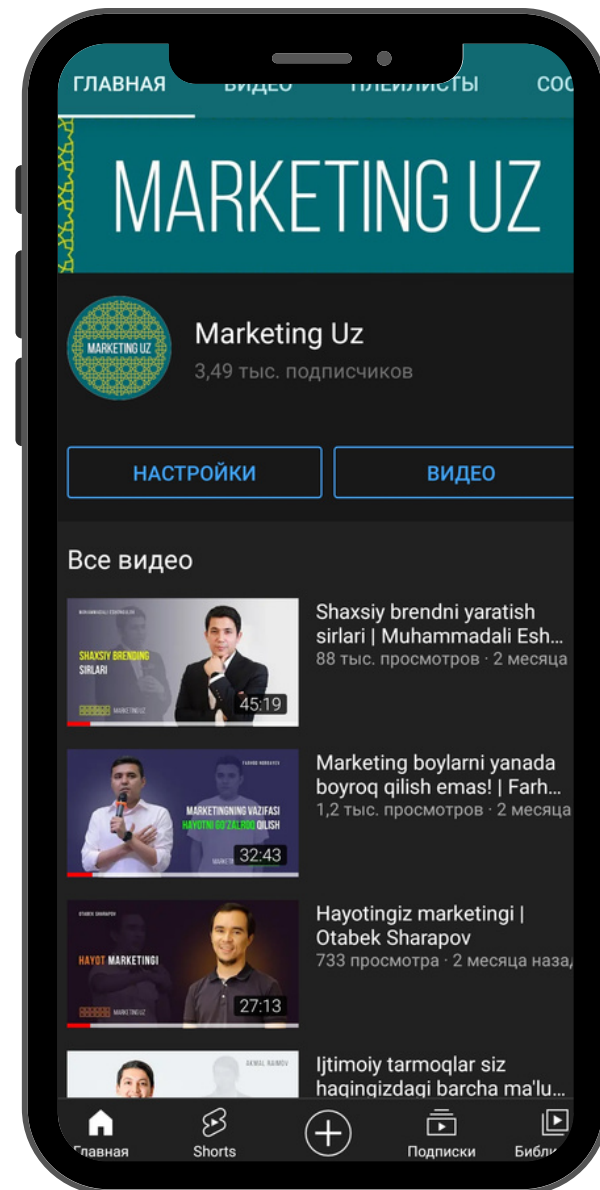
ГЛАВНАЯ ВИДЕО ПЛЕЙЛИСТЫ СОО

MARKETING UZ

MARKETING UZ

Marketing Uz
3,49 тыс. подписчиков

НАСТРОЙКИ
ВИДЕО

Все видео

MUHAMMADALI ESHONQULOV
SHAXSIY BRENDING SIRLARI
MARKETING UZ
45:19

Shaxsiy brendni yaratish sirlari | Muhammadali Esh...
88 тыс. просмотров · 2 месяца

FARHOD NORKAYEV
MARKETINGNING VAZIFASI HAYOTNI GO'ZALROQ QILISH
MARKETING UZ
32:43

Marketing boylarni yanada boyroq qilish emas! | Farh...
1,2 тыс. просмотров · 2 месяца

OTABEK SHARAPOV
HAYOT MARKETINGI
MARKETING UZ
27:13

Hayotingiz marketingi | Otabek Sharapov
733 просмотра · 2 месяца назад

AKMAL RAIMOV

Ijtimoiy tarmoqlar siz haqingizdagi barcha ma'lu...

Главная
Shorts
Подписки
Библи